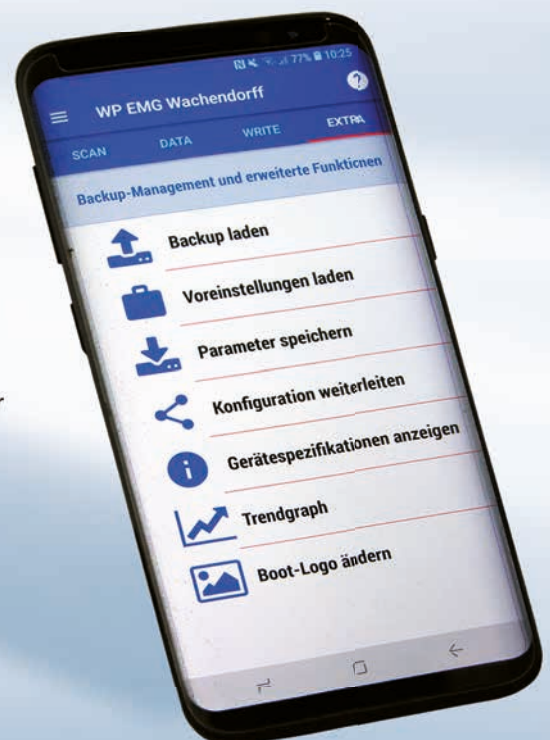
77% 10:25

WP EMG Wachendorff

SCAN DATA WRITE EXTRA

Backup-Management und erweiterte Funktionen

Backup laden

Voreinstellungen laden

Parameter speichern

Konfiguration weiterleiten

Gerätespezifikationen anzeigen

Trendgraph

Boot-Logo ändern